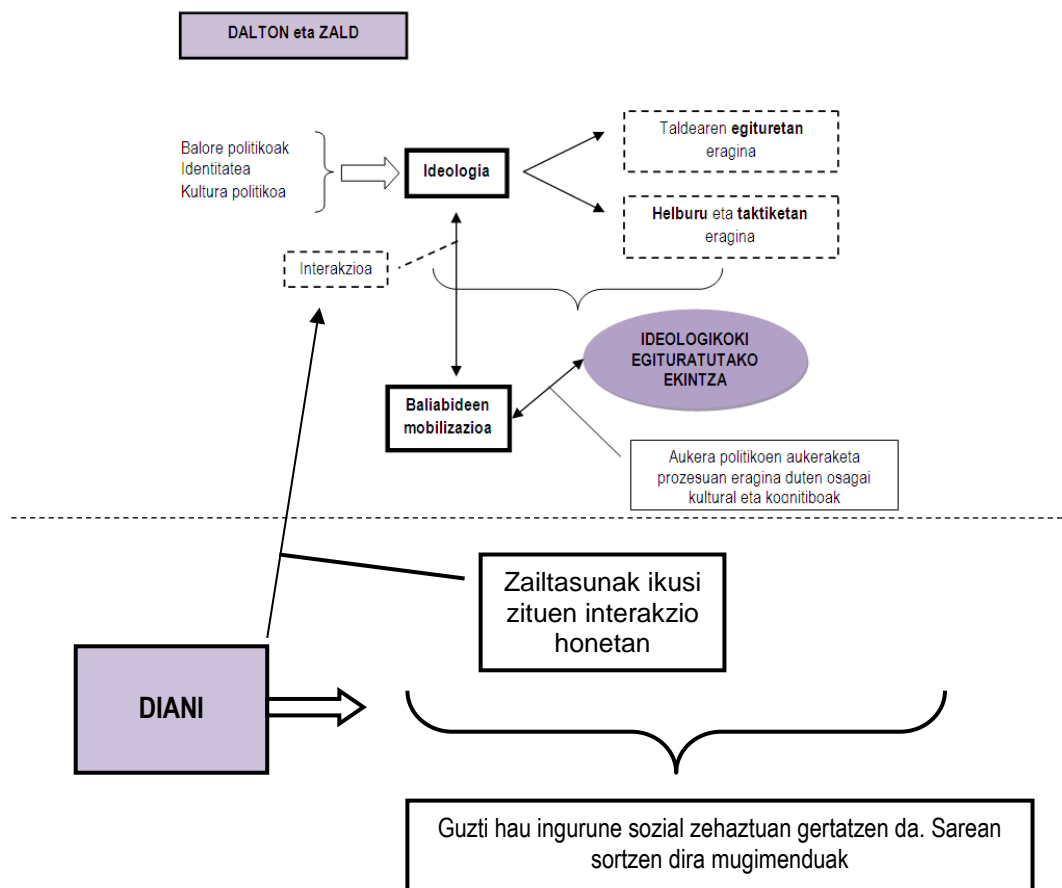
DALTON eta ZALD

Balore politikoak
Identitatea
Kultura politikoa

Ideologia

Taldearen **egituretan** eragina

**Helburu** eta **taktiketan** eragina

Interakzioa

IDEOLOGIKOKI EGITURATUTAKO EKINTZA

Baliabideen mobilizazioa

Aukera politikoen aukeraketa prozesuan eragina duten osagai kultural eta kognitiboak

Zailtasunak ikusi zituen interakzio honetan

DIANI

Guzti hau ingurune sozial zehaztuan gertatzen da. Sarean sortzen dira mugimenduak